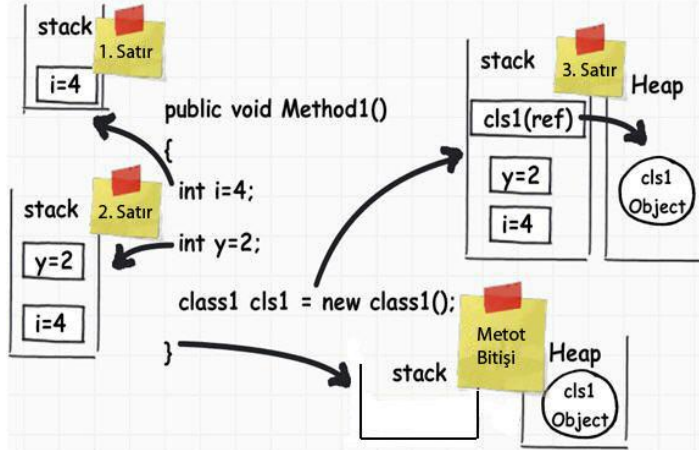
stack
1. Satır
i=4

public void Method1()
{
int i=4;
int y=2;
class1 cls1 = new class1();
}

stack
2. Satır
y=2
i=4

stack
3. Satır
Heap
cls1(ref)
y=2
i=4
cls1 Object

stack
Metot Bitişi
Heap
cls1 Object